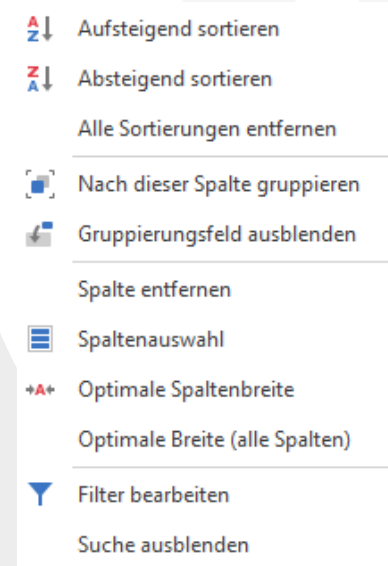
A Z Aufsteigend sortieren
Z A Absteigend sortieren
Alle Sortierungen entfernen
Nach dieser Spalte gruppieren
Gruppierungsfeld ausblenden
Spalte entfernen
Spaltenauswahl
+A+ Optimale Spaltenbreite
Optimale Breite (alle Spalten)
Filter bearbeiten
Suche ausblenden